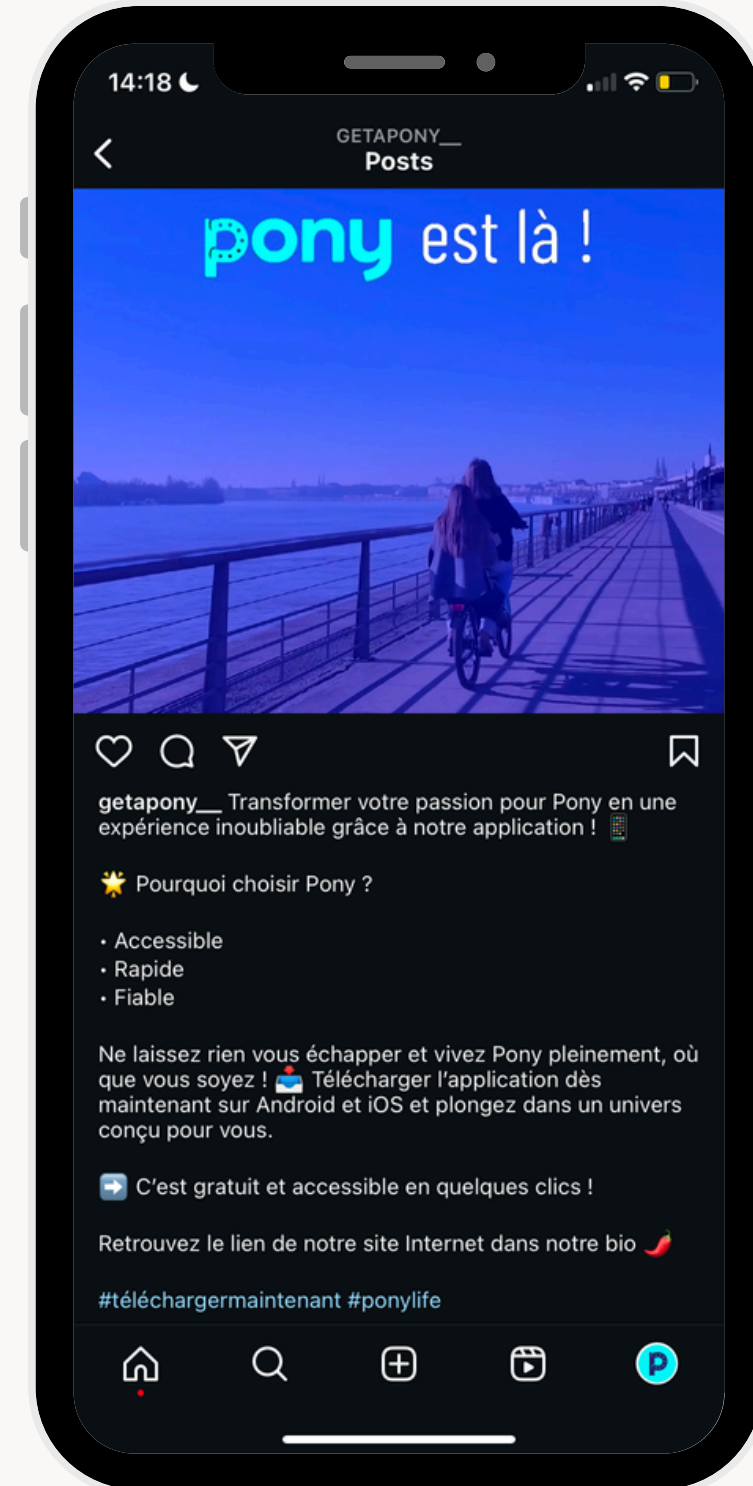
14:18

GETAPONY__
Posts

pony est là !

getapony__ Transformer votre passion pour Pony en une expérience inoubliable grâce à notre application ! 📱

🌟 Pourquoi choisir Pony ?

• Accessible
• Rapide
• Fiable

Ne laissez rien vous échapper et vivez Pony pleinement, où que vous soyez ! 📥 Télécharger l'application dès maintenant sur Android et iOS et plongez dans un univers conçu pour vous.

➡️ C'est gratuit et accessible en quelques clics !

Retrouvez le lien de notre site Internet dans notre bio 🌶️

#téléchargermaintenant #ponylife